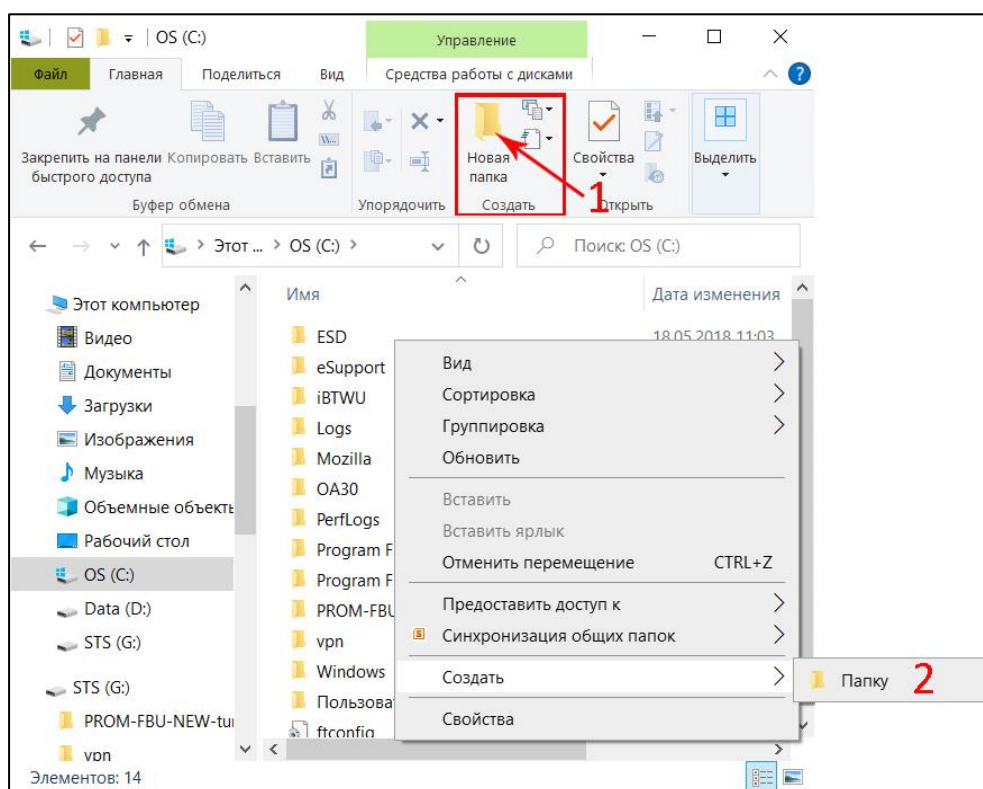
OS (C:)
Управление
Файл Главная Поделиться Вид Средства работы с дисками
Закрепить на панели быстрого доступа Копировать Вставить
Буфер обмена
Упорядочить
Новая папка
Создать
1
Свойства
Открыть
Выделить
Этот ... › OS (C:) ›
Поиск: OS (C:)
Этот компьютер
Видео
Документы
Загрузки
Изображения
Музыка
Объемные объекты
Рабочий стол
OS (C:)
Data (D:)
STS (G:)
STS (G:)
PROM-FBU-NEW-tu
vpn
Элементов: 14
Имя
Дата изменения
ESD
18.05.2018 11:03
eSupport
iBTWU
Logs
Mozilla
OA30
PerfLogs
Program F
Program F
PROM-FBU
vpn
Windows
Пользова
ftconfig
Вид
Сортировка
Группировка
Обновить
Вставить
Вставить ярлык
Отменить перемещение CTRL+Z
Предоставить доступ к
Синхронизация общих папок
Создать
Свойства
Папку 2